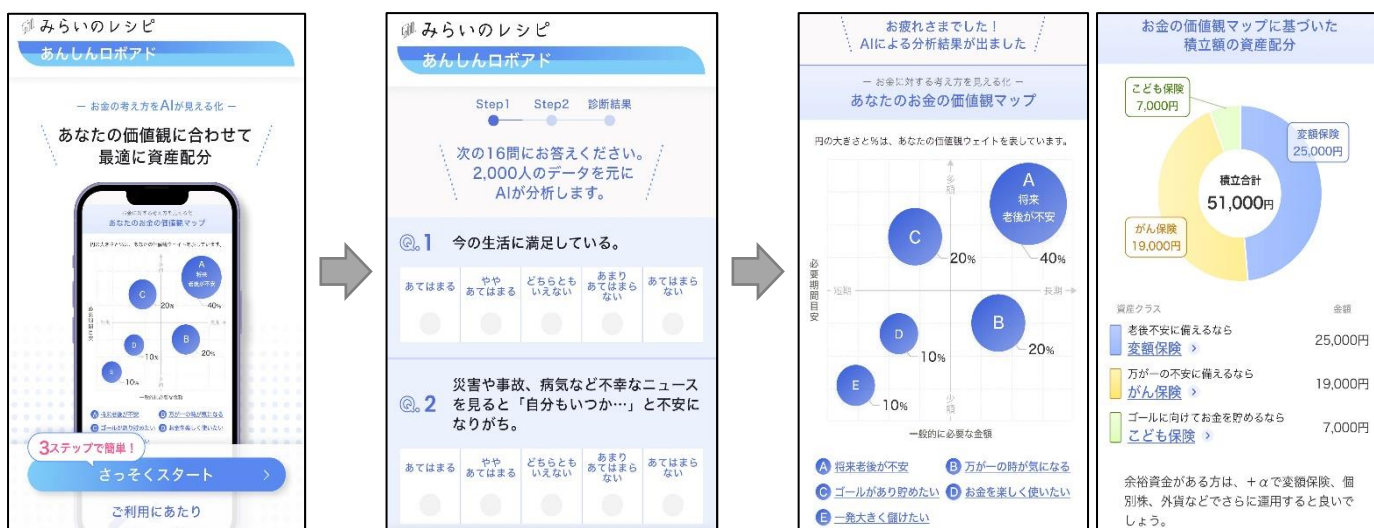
みらいのレシピ
あんしんロボアド

― お金の考え方をAIが見える化 ―
あなたの価値観に合わせて
最適に資産配分

お金に対する考え方を見える化
あなたのお金の価値観マップ

A
将来
老後が不安
C
20%
40%
D
B
10%
20%
E
10%

3ステップで簡単！
さっそくスタート
ご利用にあたり

みらいのレシピ
あんしんロボアド

Step1 Step2 診断結果

次の16問にお答えください。
2,000人のデータを元に
AIが分析します。

Q.1 今の生活に満足している。

| あてはまる | ややあてはまる | どちらともいえない | あまりあてはまらない | あてはまらない |
|---|---|---|---|---|

Q.2 災害や事故、病気など不幸なニュースを見ると「自分もいつか…」と不安になりがち。

| あてはまる | ややあてはまる | どちらともいえない | あまりあてはまらない | あてはまらない |
|---|---|---|---|---|

お疲れさまでした！
AIによる分析結果が出ました

― お金に対する考え方を見える化 ―
あなたのお金の価値観マップ

円の大きさと%は、あなたの価値観ウェイトを表しています。

多額
少額
短期
長期
必要期間目安
一般的に必要な金額

A
将来
老後が不安
40%
C
20%
B
20%
D
10%
E
10%

A 将来老後が不安
B 万が一の時が気になる
C ゴールがあり貯めたい
D お金を楽しく使いたい
E 一発大きく儲けたい

お金の価値観マップに基づいた
積立額の資産配分

こども保険
7,000円
変額保険
25,000円
積立合計
51,000円
がん保険
19,000円

資産クラス
金額
老後不安に備えるなら
変額保険 ›
25,000円
万が一の不安に備えるなら
がん保険 ›
19,000円
ゴールに向けてお金を貯めるなら
こども保険 ›
7,000円

余裕資金がある方は、＋αで変額保険、個別株、外貨などでさらに運用すると良いでしょう。